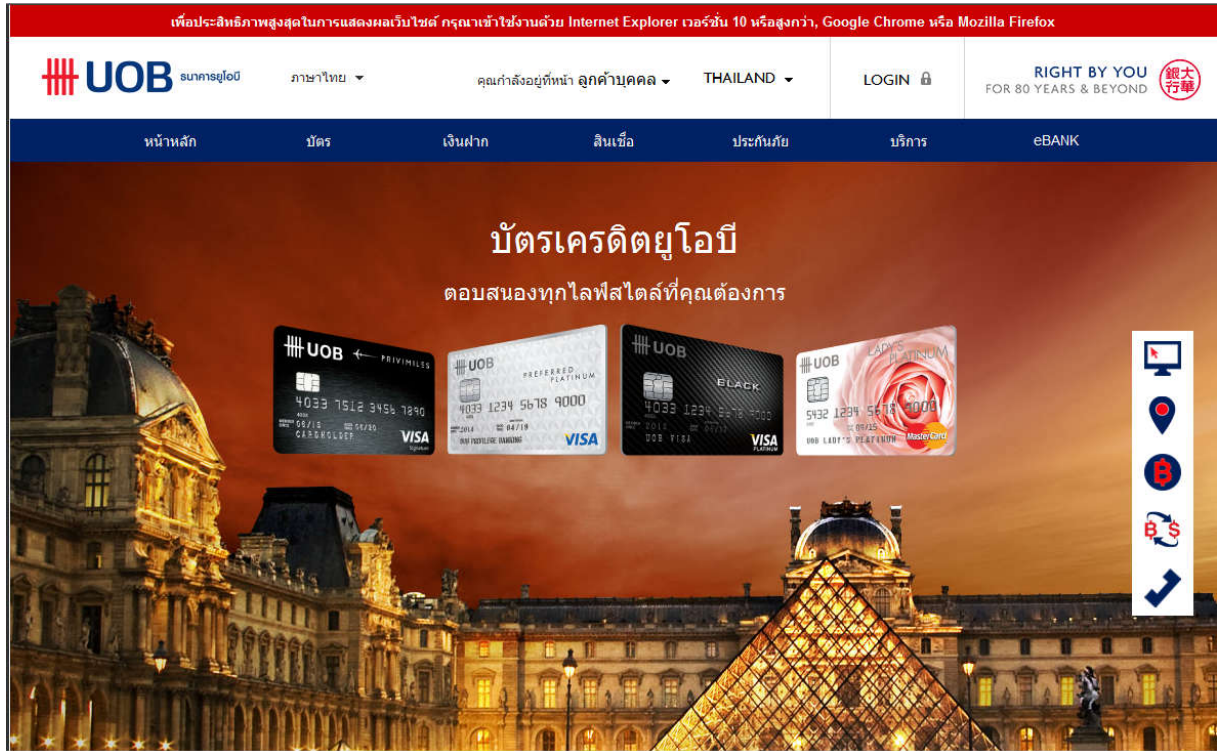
เพื่อประสิทธิภาพสูงสุดในการแสดงผลเว็บไซต์ กรุณาเข้าใช้งานด้วย Internet Explorer เวอร์ชั่น 10 หรือสูงกว่า, Google Chrome หรือ Mozilla Firefox

UOB ธนาคารยูโอบี ภาษาไทย คุณกำลังอยู่ที่หน้า ลูกค้าบุคคล THAILAND LOGIN RIGHT BY YOU FOR 80 YEARS & BEYOND 大華銀行

หน้าหลัก บัตร เงินฝาก สินเชื่อ ประกันภัย บริการ eBANK

บัตรเครดิตยูโอบี

ตอบสนองทุกไลฟ์สไตล์ที่คุณต้องการ

UOB PRIVIMILES 4033 7512 3456 7890 06/15 56/20 CARDHOLDER VISA Signature

UOB PREFERRED PLATINUM 4033 1234 5678 9000 2014 04/19 UOB PREFERRED BANKING VISA

UOB BLACK 4033 1234 5678 9000 2011 UOB VISA VISA PLATINUM

UOB LADY'S PLATINUM 5432 1234 5678 9000 09/15 UOB LADY'S PLATINUM MasterCard